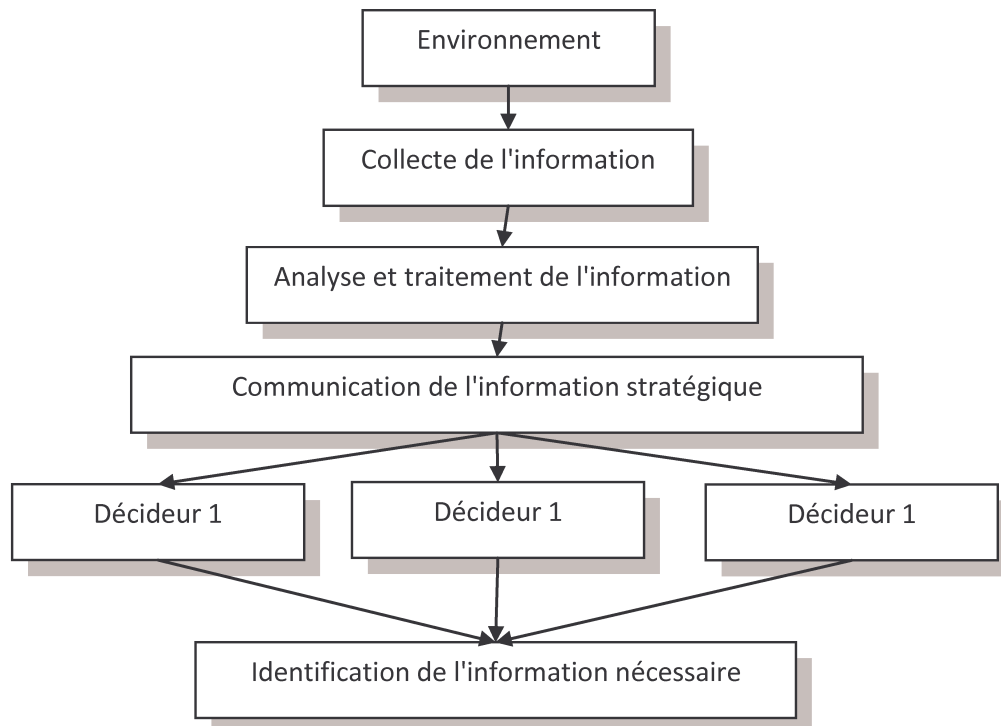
Environnement

Collecte de l'information

Analyse et traitement de l'information

Communication de l'information stratégique

Décideur 1

Décideur 1

Décideur 1

Identification de l'information nécessaire